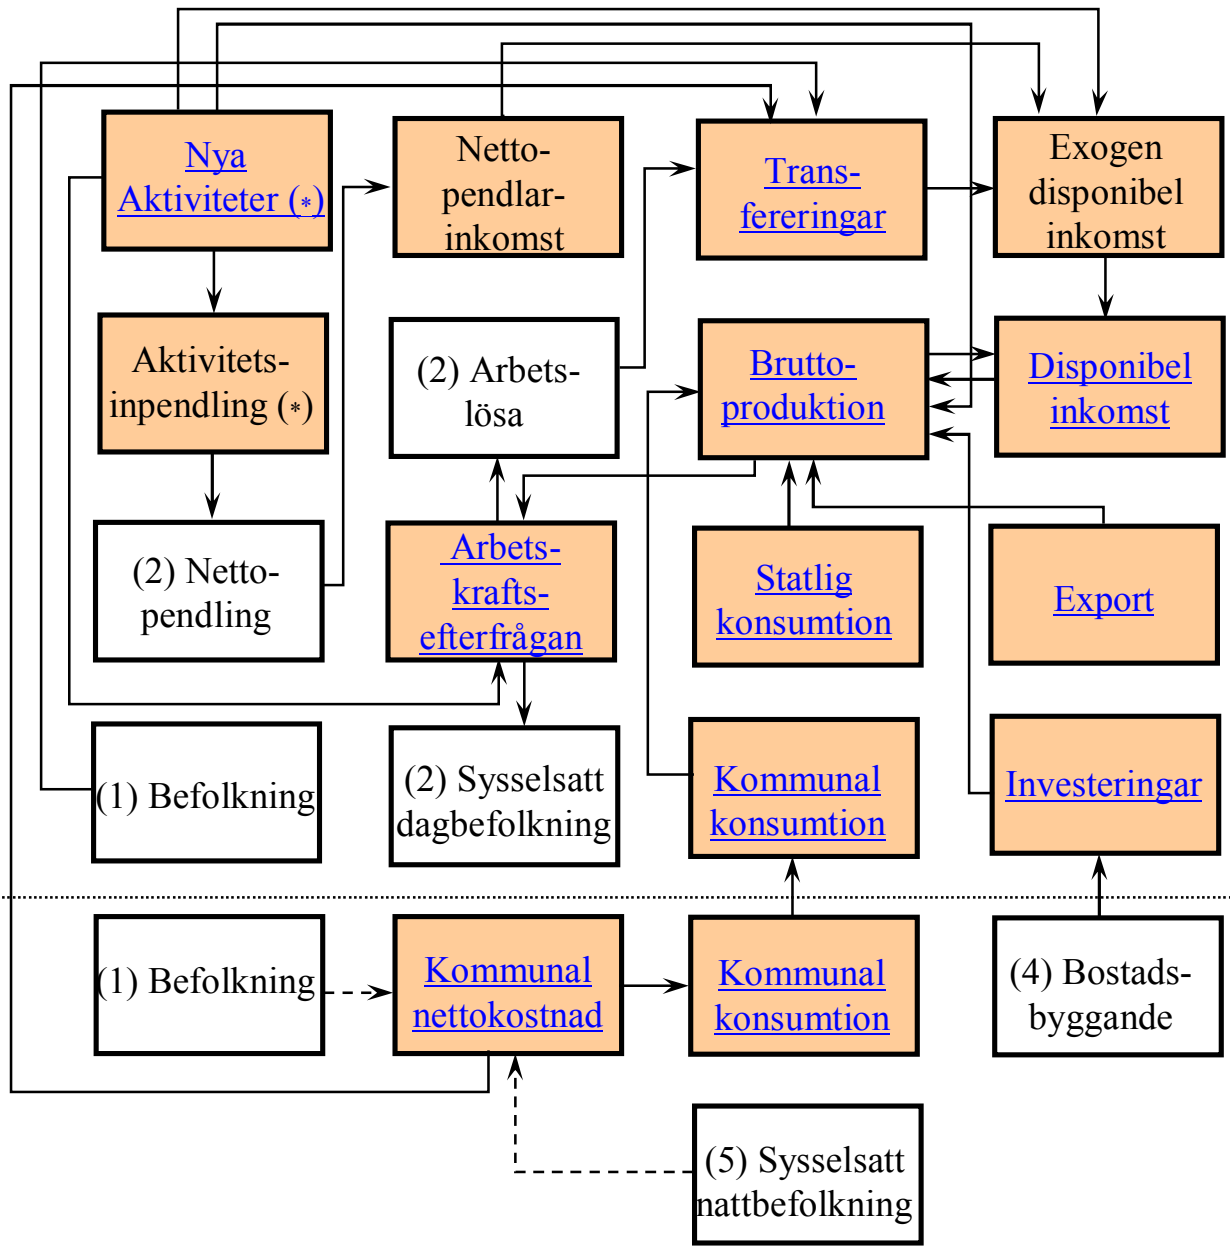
Nya Aktiviteter (*)

Netto-pendlar-inkomst

Trans-fereringar

Exogen disponibel inkomst

Aktivitets-inpendling (*)

(2) Arbets-lösa

Brutto-produktion

Disponibel inkomst

(2) Netto-pendling

Arbets-krafts-efterfrågan

Statlig konsumtion

Export

(1) Befolkning

(2) Sysselsatt dagbefolkning

Kommunal konsumtion

Investeringar

(1) Befolkning

Kommunal nettokostnad

Kommunal konsumtion

(4) Bostads-byggande

(5) Sysselsatt nattbefolkning